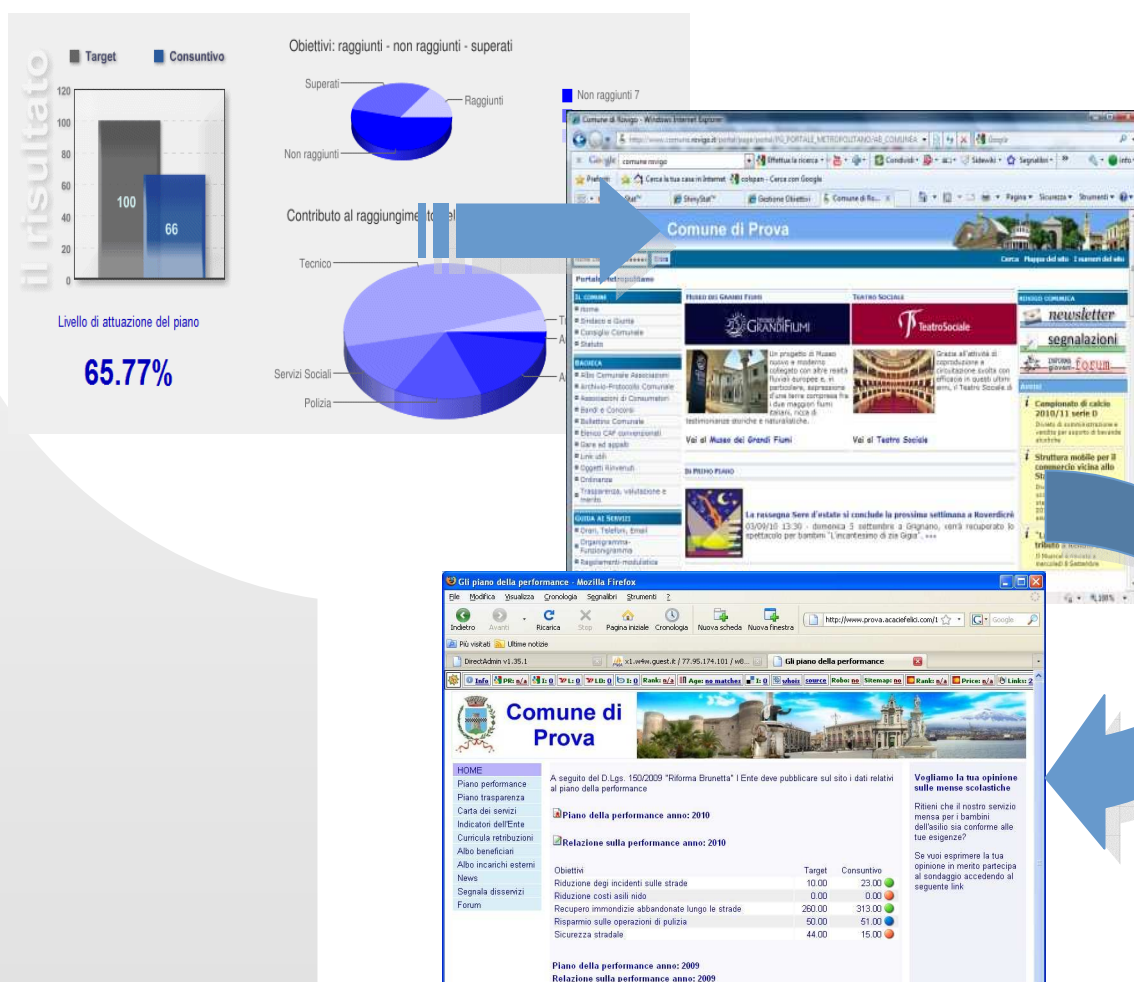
il risultato

Target Consuntivo

120
100
80
60
40
20
0

100
66

Livello di attuazione del piano

65.77%

Obiettivi: raggiunti - non raggiunti - superati

Superati
Raggiunti
Non raggiunti

Non raggiunti 7

Contributo al raggiungimento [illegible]

Tecnico
Servizi Sociali
Polizia

Comune di Rovigo - Windows Internet Explorer

Comune di Prova

Portale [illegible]

Museo dei Grandi Fiumi
Teatro Sociale

GRANDI FIUMI
Teatro Sociale

newsletter
segnalazioni
forum

Vai al Museo dei Grandi Fiumi
Vai al Teatro Sociale

In primo piano

La rassegna Sere d'estate si conclude la prossima settimana a Roverdicrè

Campionato di calcio 2010/11 serie D

Struttura mobile per il commercio vicina allo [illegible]

Gli piano della performance - Mozilla Firefox

File Modifica Visualizza Cronologia Segnalibri Strumenti ?

Indietro Avanti Ricarica Stop Pagina iniziale Cronologia Nuova scheda Nuova finestra

http://www.prova.acaciefelici.com/1

Più visitati Ultime notizie

DirectAdmin v1.35.1
x1.w4w.guest.it / 77.95.174.101 / w8...
Gli piano della performance

Comune di Prova

HOME
Piano performance
Piano trasparenza
Carta dei servizi
Indicatori dell'Ente
Curricula retribuzioni
Albo beneficiari
Albo incarichi esterni
News
Segnala disservizi
Forum

A seguito del D.Lgs. 150/2009 "Riforma Brunetta" l Ente deve pubblicare sul sito i dati relativi al piano della performance

Piano della performance anno: 2010

Relazione sulla performance anno: 2010

| Obiettivi | Target | Consuntivo |
|---|---|---|
| Riduzione degi incidenti sulle strade | 10.00 | 23.00 |
| Riduzione costi asili nido | 0.00 | 0.00 |
| Recupero immondizie abbandonate lungo le strade | 260.00 | 313.00 |
| Risparmio sulle operazioni di pulizia | 50.00 | 51.00 |
| Sicurezza stradale | 44.00 | 15.00 |

Piano della performance anno: 2009
Relazione sulla performance anno: 2009

Vogliamo la tua opinione sulle mense scolastiche

Ritieni che il nostro servizio mensa per i bambini dell'asilio sia conforme alle tue esigenze?

Se vuoi esprimere la tua opinione in merito partecipa al sondaggio accedendo al seguente link